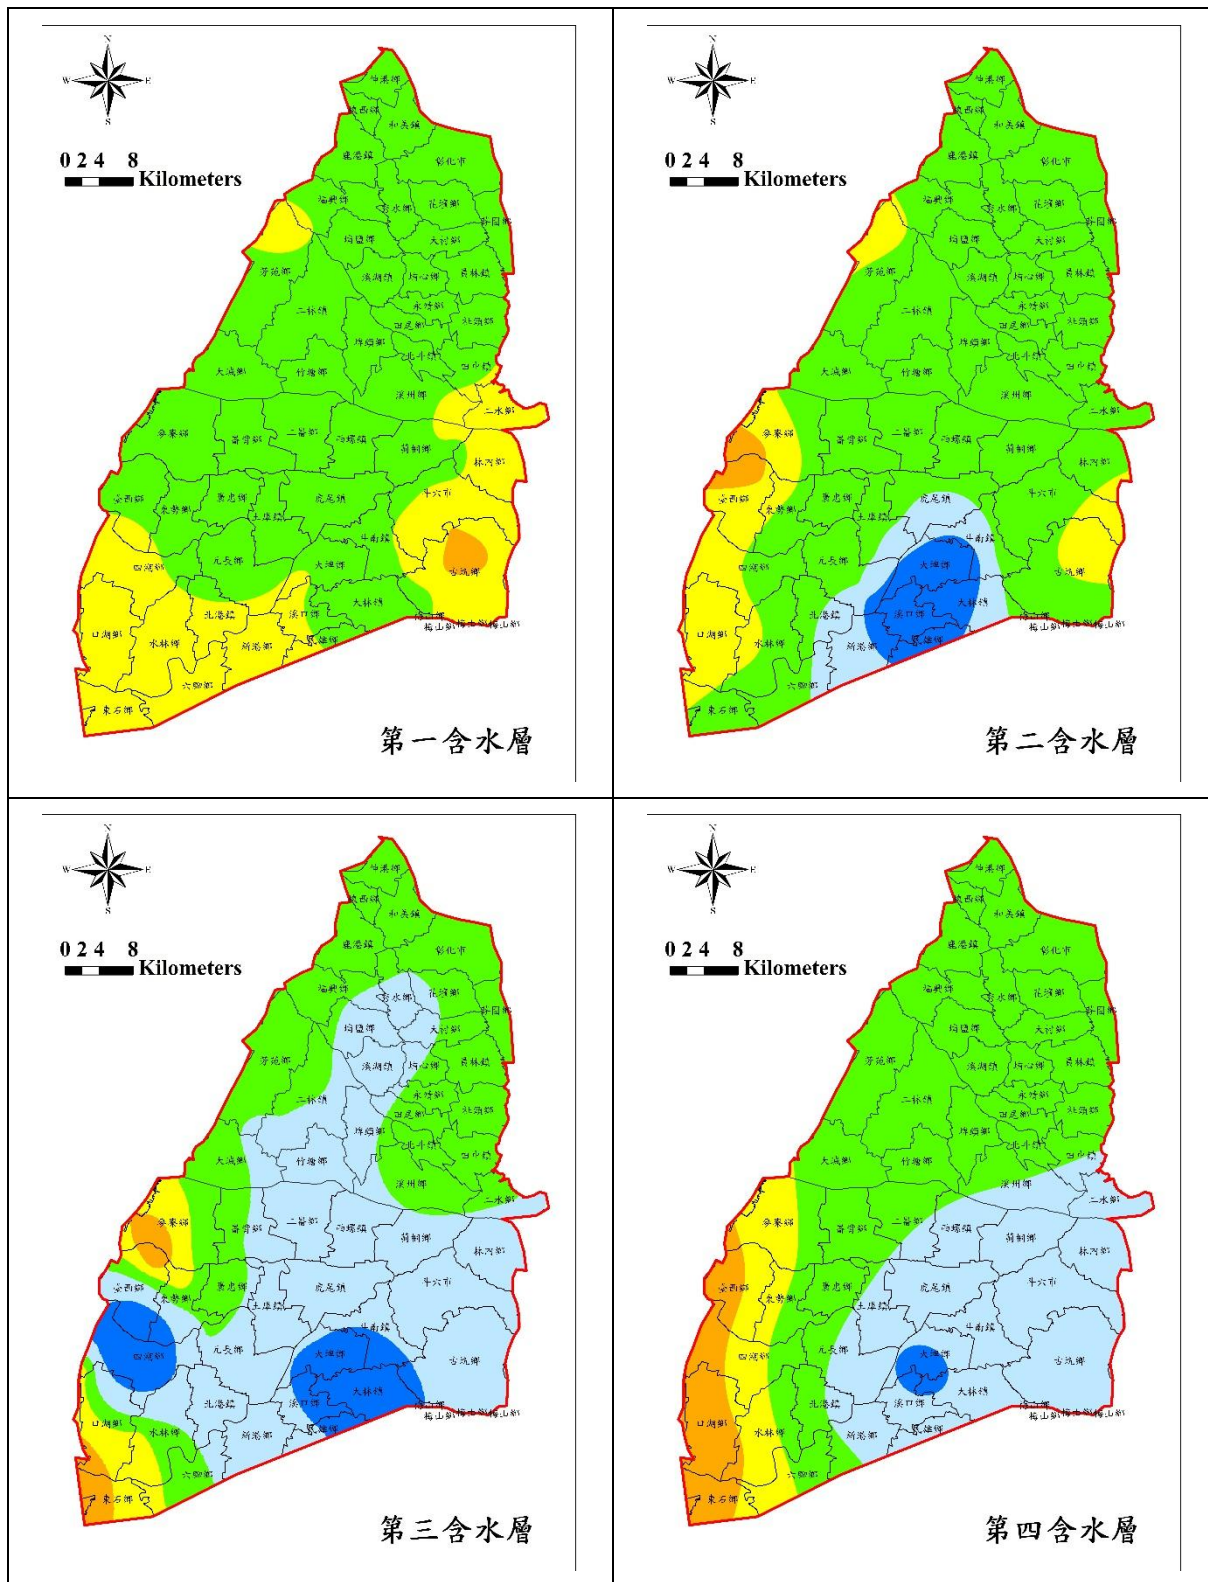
N
W E
S
0 2 4 8
Kilometers

伸港鄉
線西鄉
和美鎮
鹿港鎮
彰化市
福興鄉
秀水鄉
花壇鄉
芬園鄉
埔鹽鄉
大村鄉
芳苑鄉
溪湖鎮
埔心鄉
員林鎮
永靖鄉
二林鎮
田尾鄉
社頭鄉
埤頭鄉
北斗鎮
田中鎮
大城鄉
竹塘鄉
溪州鄉
二水鄉
麥寮鄉
崙背鄉
二崙鄉
西螺鎮
莿桐鄉
林內鄉
台西鄉
褒忠鄉
虎尾鎮
斗六市
東勢鄉
土庫鎮
斗南鎮
四湖鄉
元長鄉
大埤鄉
古坑鄉
北港鎮
溪口鄉
大林鎮
梅山鄉
口湖鄉
水林鄉
新港鄉
民雄鄉
六腳鄉
東石鄉

第一含水層

第二含水層

第三含水層

第四含水層